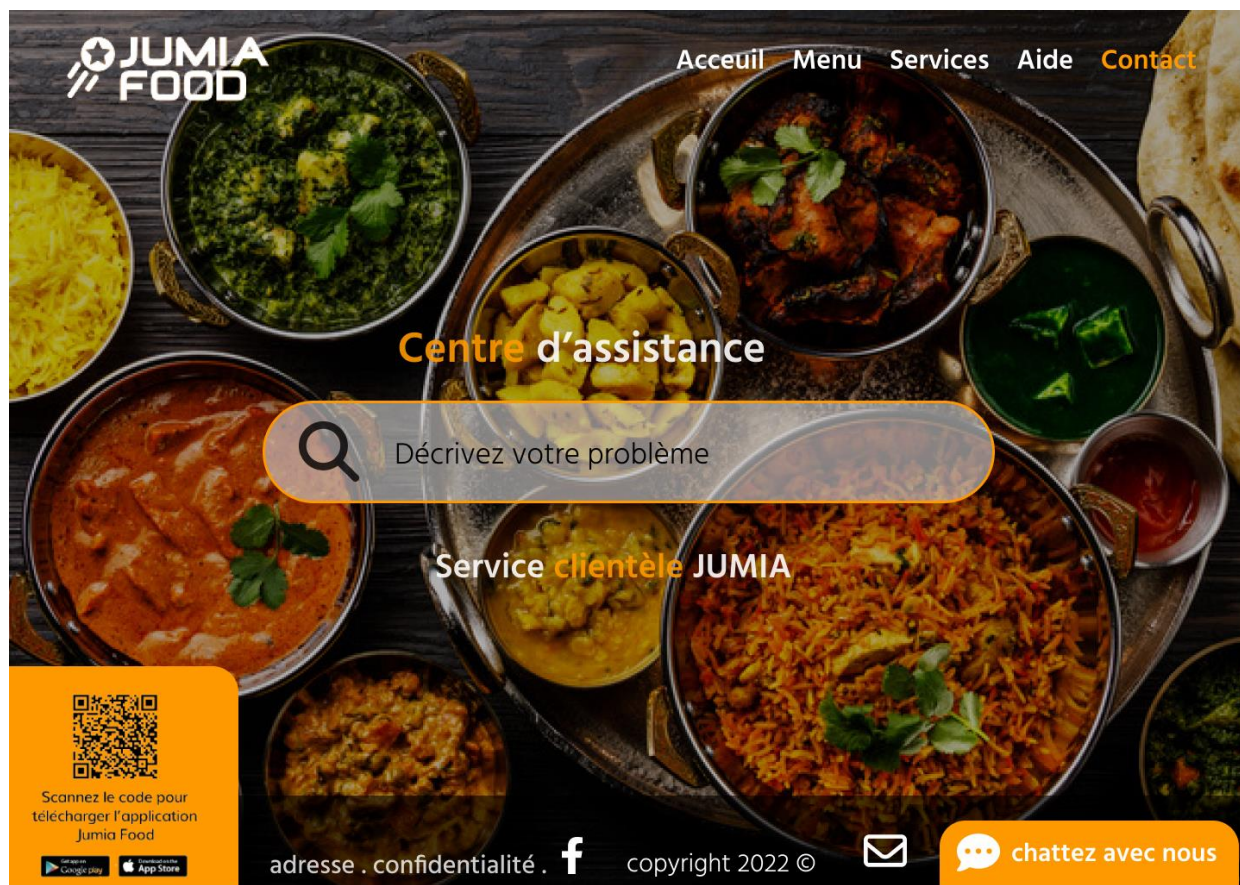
JUMIA FOOD

Acceuil Menu Services Aide Contact

Centre d'assistance

Décrivez votre problème

Service clientèle JUMIA

Scannez le code pour télécharger l'application Jumia Food

Get it on Google play Download on the App Store

adresse . confidentialité . f copyright 2022 ©

chattez avec nous